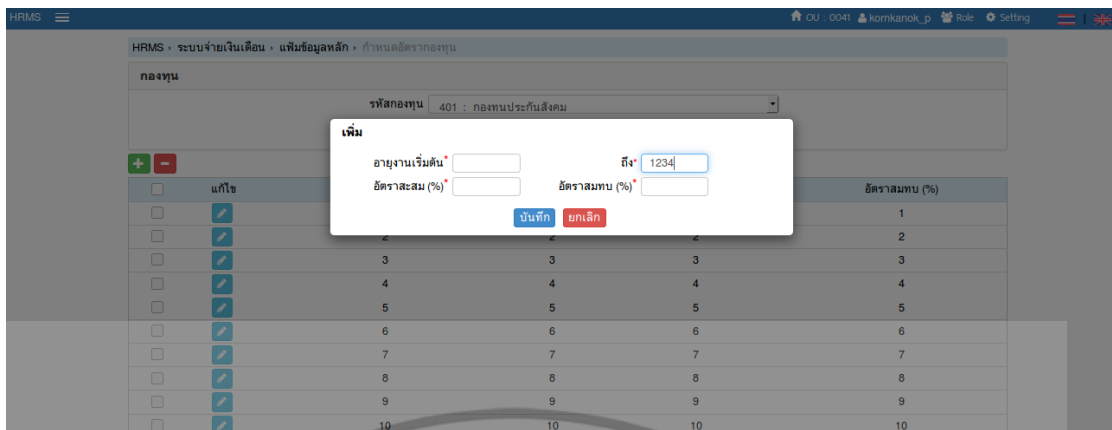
HRMS ☰

OU : 0041 kornkanok_p Role Setting

HRMS › ระบบจ่ายเงินเดือน › แฟ้มข้อมูลหลัก › กำหนดอัตรากองทุน

กองทุน

รหัสกองทุน 401 : กองทุนประกันสังคม

เพิ่ม

อายุงานเริ่มต้น*

ถึง* 1234

อัตราสะสม (%)*

อัตราสมทบ (%)*

บันทึก ยกเลิก

+ −

| | แก้ไข | | | | อัตราสมทบ (%) |
|---|---|---|---|---|---|
| | | | | | 1 |
| | | 2 | 2 | 2 | 2 |
| | | 3 | 3 | 3 | 3 |
| | | 4 | 4 | 4 | 4 |
| | | 5 | 5 | 5 | 5 |
| | | 6 | 6 | 6 | 6 |
| | | 7 | 7 | 7 | 7 |
| | | 8 | 8 | 8 | 8 |
| | | 9 | 9 | 9 | 9 |
| | | 10 | 10 | 10 | 10 |